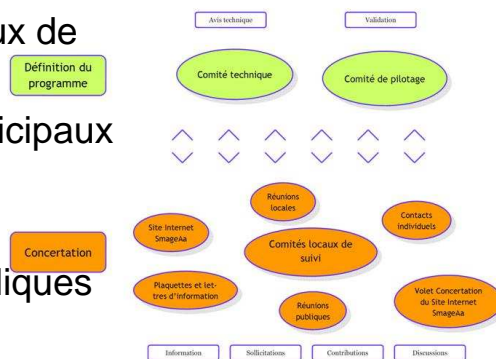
ux de
cipaux
liques

Définition du programme

Avis technique

Validation

Comité technique

Comité de pilotage

Concertation

Réunions locales

Site Internet SmageAa

Contacts individuels

Comités locaux de suivi

Plaquettes et lettres d'information

Réunions publiques

Volet Concertation du Site Internet SmageAa

Information

Sollicitations

Contributions

Discussions